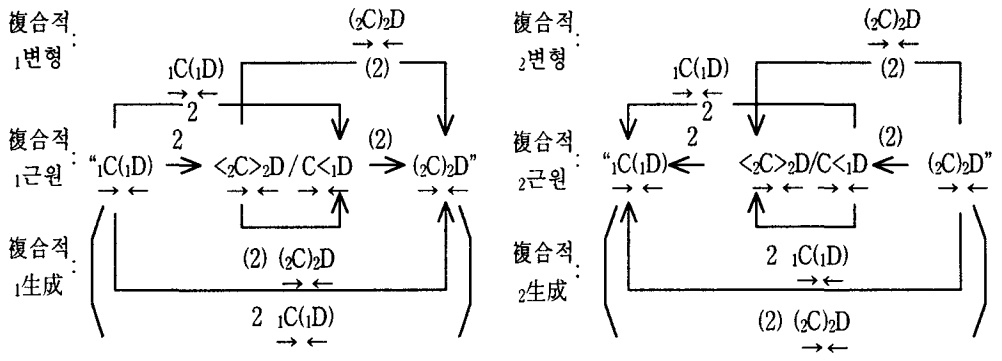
複合적 : $_1$변형

$(_2C)_2D$
$\rightarrow\leftarrow$
(2)

$_1C(_1D)$
$\rightarrow\leftarrow$
2

複合적 : $_1$근원

“$_1C(_1D)$ $\rightarrow\leftarrow$ 2 → $<_2C>_2D$ / $C<_1D$ $\rightarrow\leftarrow$ $\rightarrow\leftarrow$ (2) → $(_2C)_2D$” $\rightarrow\leftarrow$

複合적 : $_1$生成

(2) $(_2C)_2D$
$\rightarrow\leftarrow$

2 $_1C(_1D)$
$\rightarrow\leftarrow$

複合적 : $_2$변형

$(_2C)_2D$
$\rightarrow\leftarrow$
(2)

$_1C(_1D)$
$\rightarrow\leftarrow$
2

複合적 : $_2$근원

“$_1C(_1D)$ $\rightarrow\leftarrow$ ← 2 $<_2C>_2D$ / $C<_1D$ $\rightarrow\leftarrow$ $\rightarrow\leftarrow$ ← (2) $(_2C)_2D$” $\rightarrow\leftarrow$

複合적 : $_2$生成

2 $_1C(_1D)$
$\rightarrow\leftarrow$

(2) $(_2C)_2D$
$\rightarrow\leftarrow$